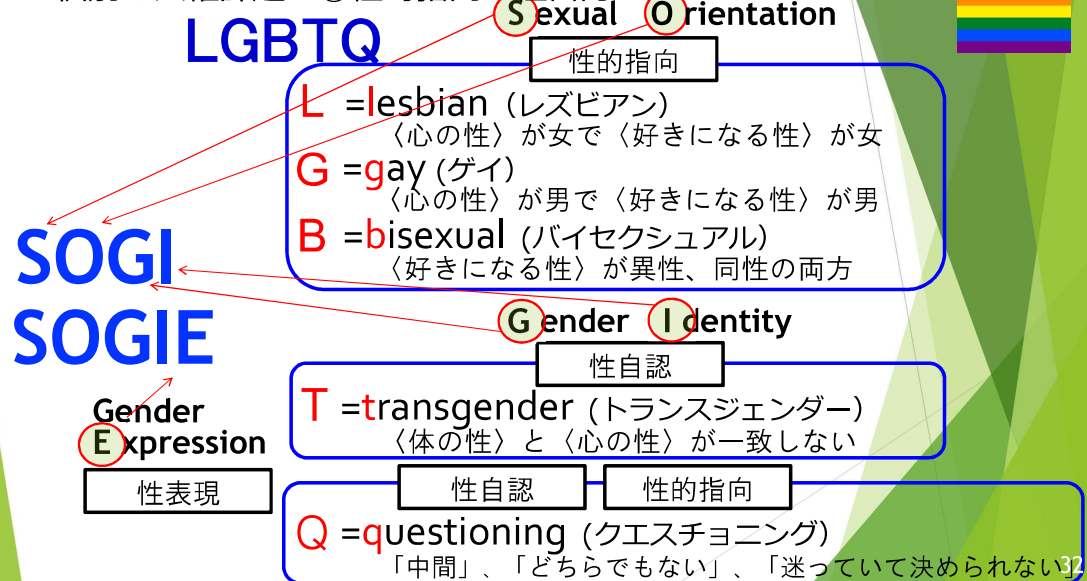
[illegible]
Sexual Orientation
LGBTQ
性的指向
L =lesbian（レズビアン）
〈心の性〉が女で〈好きになる性〉が女
G =gay (ゲイ)
〈心の性〉が男で〈好きになる性〉が男
B =bisexual (バイセクシュアル)
〈好きになる性〉が異性、同性の両方
SOGI
SOGIE
Gender Identity
性自認
Gender Expression
T =transgender (トランスジェンダー)
〈体の性〉と〈心の性〉が一致しない
性表現
性自認
性的指向
Q =questioning (クエスチョニング)
「中間」、「どちらでもない」、「迷っていて決められない」
32